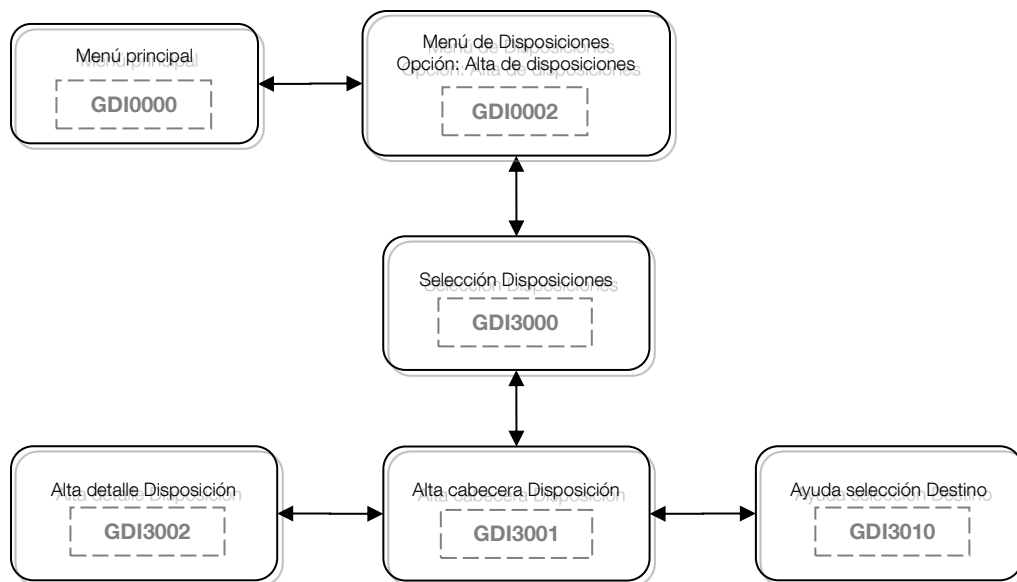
Menú principal

GDI0000

Menú de Disposiciones
Opción: Alta de disposiciones

GDI0002

Selección Disposiciones

GDI3000

Alta detalle Disposición

GDI3002

Alta cabecera Disposición

GDI3001

Ayuda selección Destino

GDI3010